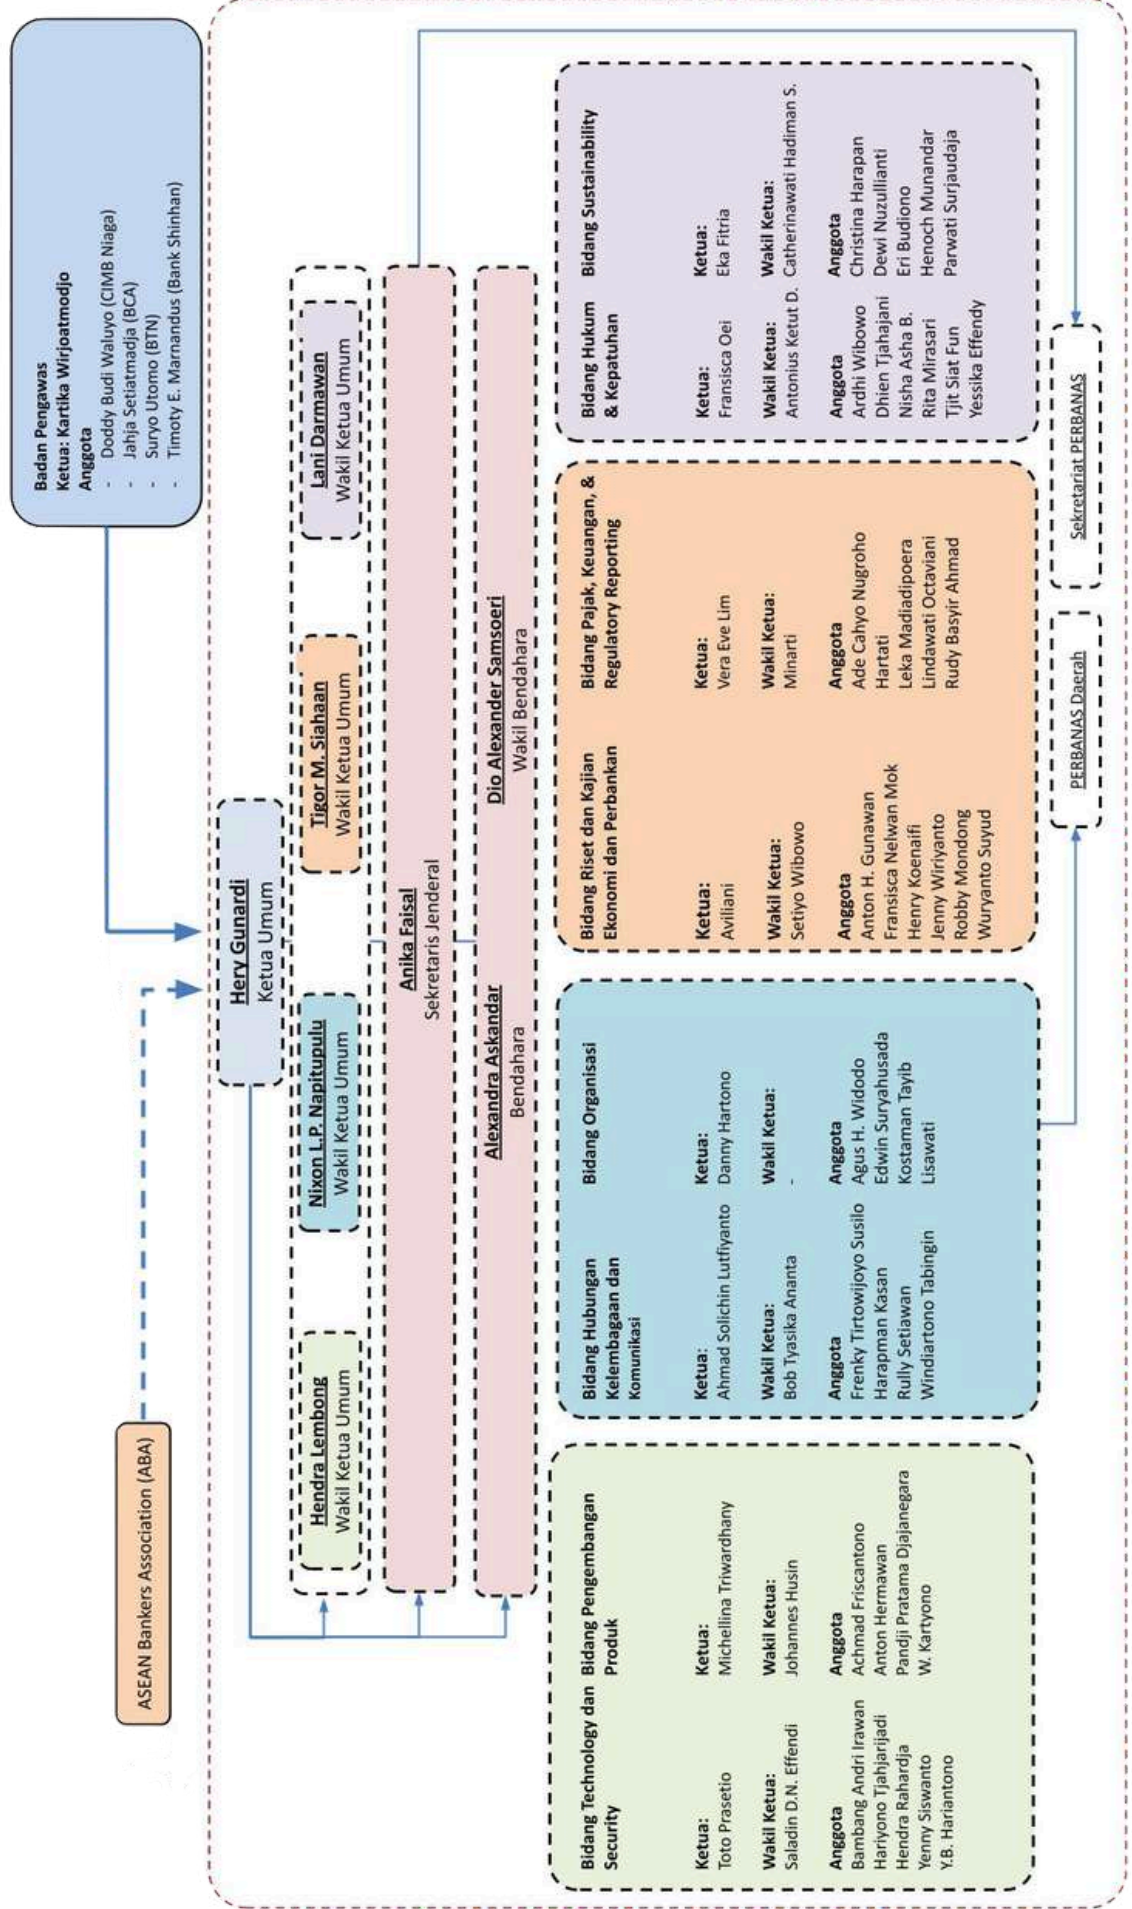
Badan Pengawas
Ketua: Kartika Wirjoatmodjo
Anggota
- Doddy Budi Waluyo (CIMB Niaga)
- Jahja Setiatmadja (BCA)
- Suryo Utomo (BTN)
- Timoty E. Marnandus (Bank Shinhan)

ASEAN Bankers Association (ABA)

Hery Gunardi
Ketua Umum

Hendra Lembong
Wakil Ketua Umum

Nixon L.P. Napitupulu
Wakil Ketua Umum

Tigor M. Siahaan
Wakil Ketua Umum

Lani Darmawan
Wakil Ketua Umum

Anika Faisal
Sekretaris Jenderal

Alexandra Askandar
Bendahara

Dio Alexander Samsoeri
Wakil Bendahara

Bidang Technology dan Security

Ketua:
Toto Prasetio

Wakil Ketua:
Saladin D.N. Effendi

Anggota
Bambang Andri Irawan
Hariyono Tjahjarijadi
Hendra Rahardja
Yenny Siswanto
Y.B. Hariantono

Bidang Pengembangan Produk

Ketua:
Michellina Triwardhany

Wakil Ketua:
Johannes Husin

Anggota
Achmad Friscantono
Anton Hermawan
Pandji Pratama Djajanegara
W. Kartyono

Bidang Hubungan Kelembagaan dan Komunikasi

Ketua:
Ahmad Solichin Lutfiyanto

Wakil Ketua:
Bob Tyasika Ananta

Anggota
Frenky Tirtowijoyo Susilo
Harapman Kasan
Rully Setiawan
Windiartono Tabingin

Bidang Organisasi

Ketua:
Danny Hartono

Wakil Ketua:
-

Anggota
Agus H. Widodo
Edwin Suryahusada
Kostaman Tayib
Lisawati

Bidang Riset dan Kajian Ekonomi dan Perbankan

Ketua:
Aviliani

Wakil Ketua:
Setiyo Wibowo

Anggota
Anton H. Gunawan
Fransisca Nelwan Mok
Henry Koenaifi
Jenny Wiriyanto
Robby Mondong
Wuryanto Suyud

Bidang Pajak, Keuangan, & Regulatory Reporting

Ketua:
Vera Eve Lim

Wakil Ketua:
Minarti

Anggota
Ade Cahyo Nugroho
Hartati
Leka Madiadipoera
Lindawati Octaviani
Rudy Basyir Ahmad

Bidang Hukum & Kepatuhan

Ketua:
Fransisca Oei

Wakil Ketua:
Antonius Ketut D.

Anggota
Ardhi Wibowo
Dhien Tjahajani
Nisha Asha B.
Rita Mirasari
Tjit Siat Fun
Yessika Effendy

Bidang Sustainability

Ketua:
Eka Fitria

Wakil Ketua:
Catherinawati Hadiman S.

Anggota
Christina Harapan
Dewi Nuzullianti
Eri Budiono
Henoch Munandar
Parwati Surjaudaja

PERBANAS Daerah

Sekretariat PERBANAS